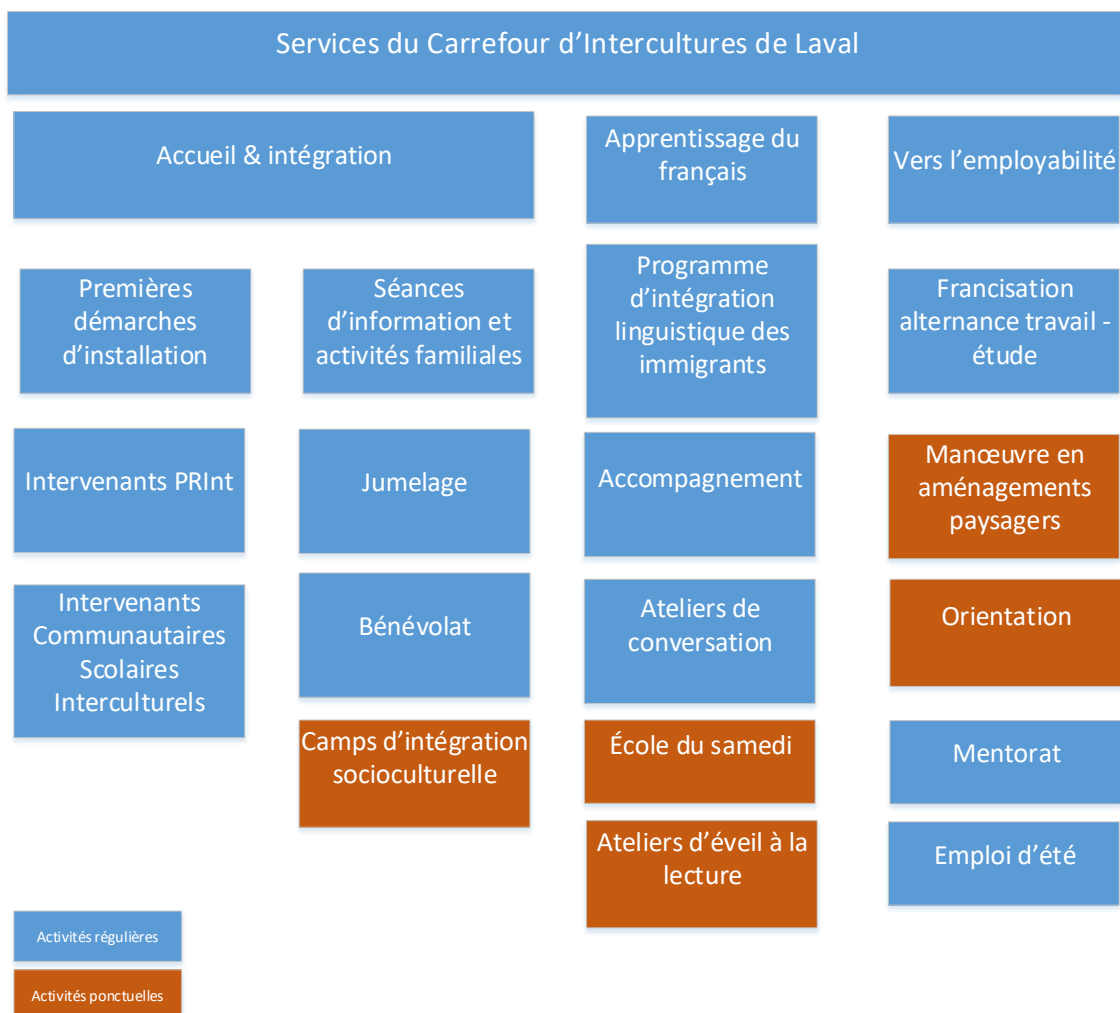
Services du Carrefour d'Intercultures de Laval

Accueil & intégration

Apprentissage du français

Vers l'employabilité

Premières démarches d'installation

Séances d'information et activités familiales

Programme d'intégration linguistique des immigrants

Francisation alternance travail - étude

Intervenants PRInt

Jumelage

Accompagnement

Manœuvre en aménagements paysagers

Intervenants Communautaires Scolaires Interculturels

Bénévolat

Ateliers de conversation

Orientation

Camps d'intégration socioculturelle

École du samedi

Mentorat

Ateliers d'éveil à la lecture

Emploi d'été

Activités régulières

Activités ponctuelles